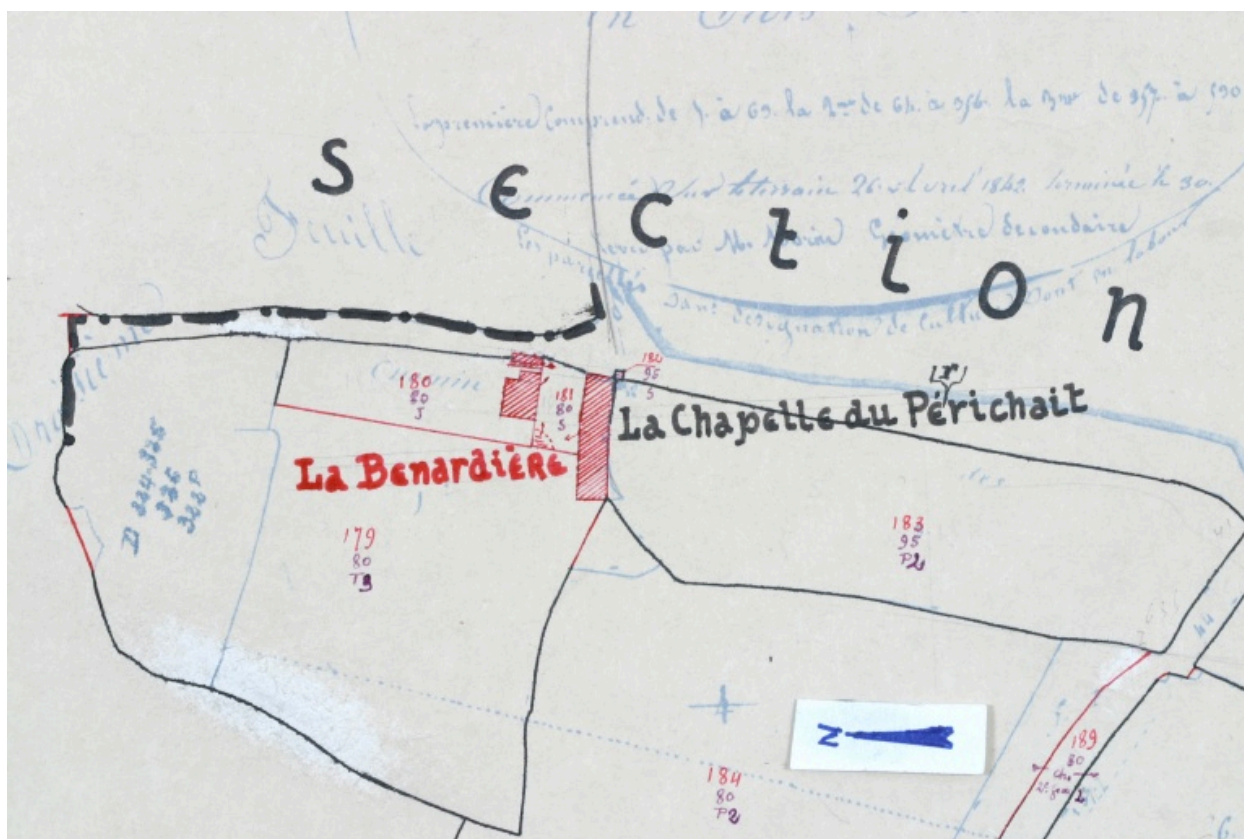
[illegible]

La première Comprend de 1 à 63. la 2me de 64 à 356. la 3me de 357 à 590

Section

Feuille

Commencé sur le terrain 26 avril 1842. terminé le 30

Les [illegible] par Mr Marias Géomètre secondaire

Les parcelles sans désignation de culture sont en labour

Chemin

180
80
J

181
80
S

182
95
S

La Chapelle du Périchait

La Benardière

D 324-325
326
328 P

179
80
T3

183
95
P2

Z

184
80
P2

189
80

44